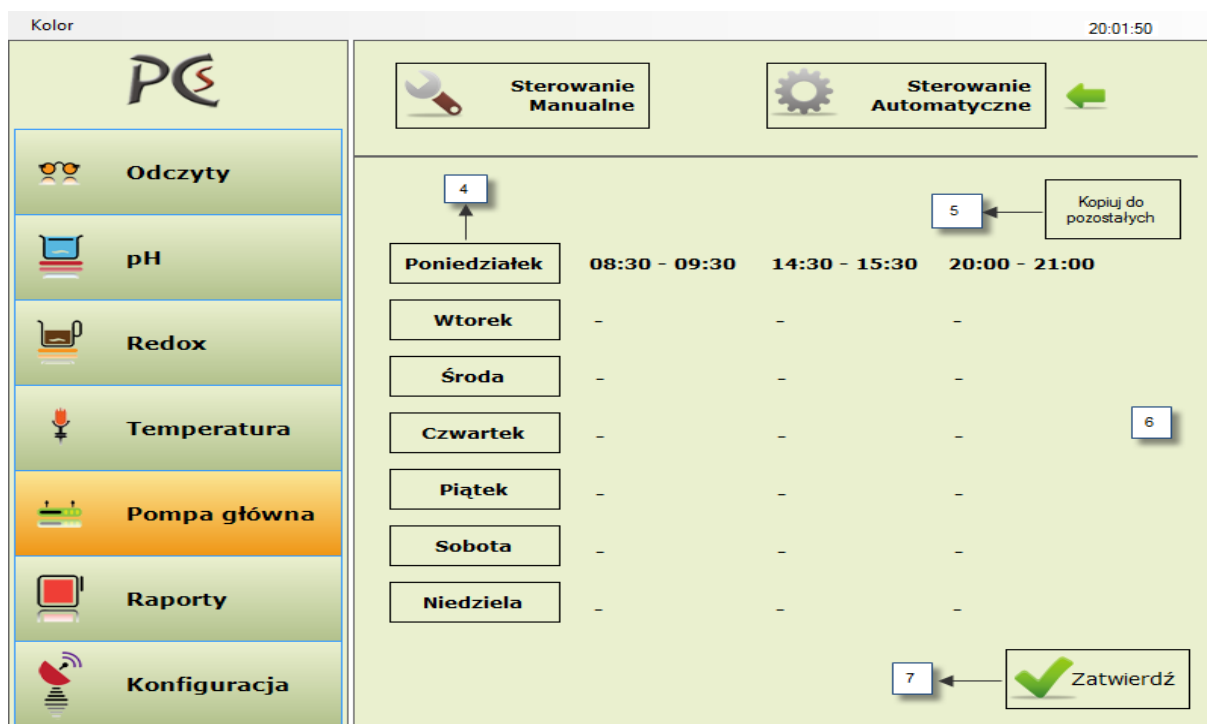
Kolor

20:01:50

PCS

Odczyty

pH

Redox

Temperatura

Pompa główna

Raporty

Konfiguracja

Sterowanie Manualne

Sterowanie Automatyczne

4

5

Kopiuj do pozostałych

| Poniedziałek | 08:30 - 09:30 | 14:30 - 15:30 | 20:00 - 21:00 |
|---|---|---|---|
| Wtorek | - | - | - |
| Środa | - | - | - |
| Czwartek | - | - | - |
| Piątek | - | - | - |
| Sobota | - | - | - |
| Niedziela | - | - | - |

6

7

Zatwierdź